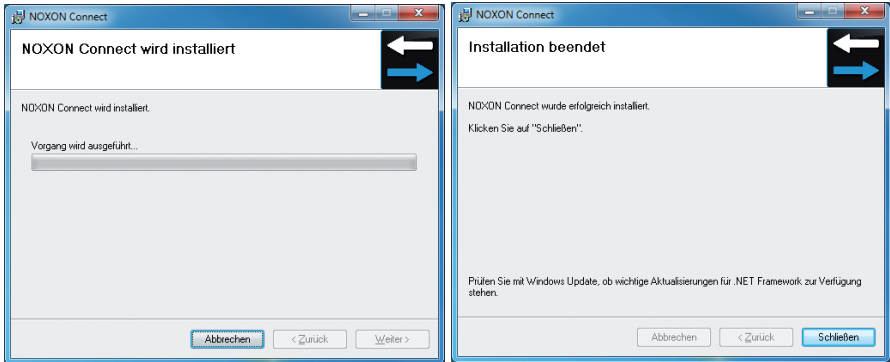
NOXON Connect

NOXON Connect wird installiert

NOXON Connect wird installiert.

Vorgang wird ausgeführt...

Abbrechen | < Zurück | Weiter >

NOXON Connect

Installation beendet

NOXON Connect wurde erfolgreich installiert.

Klicken Sie auf "Schließen".

Prüfen Sie mit Windows Update, ob wichtige Aktualisierungen für .NET Framework zur Verfügung stehen.

Abbrechen | < Zurück | Schließen